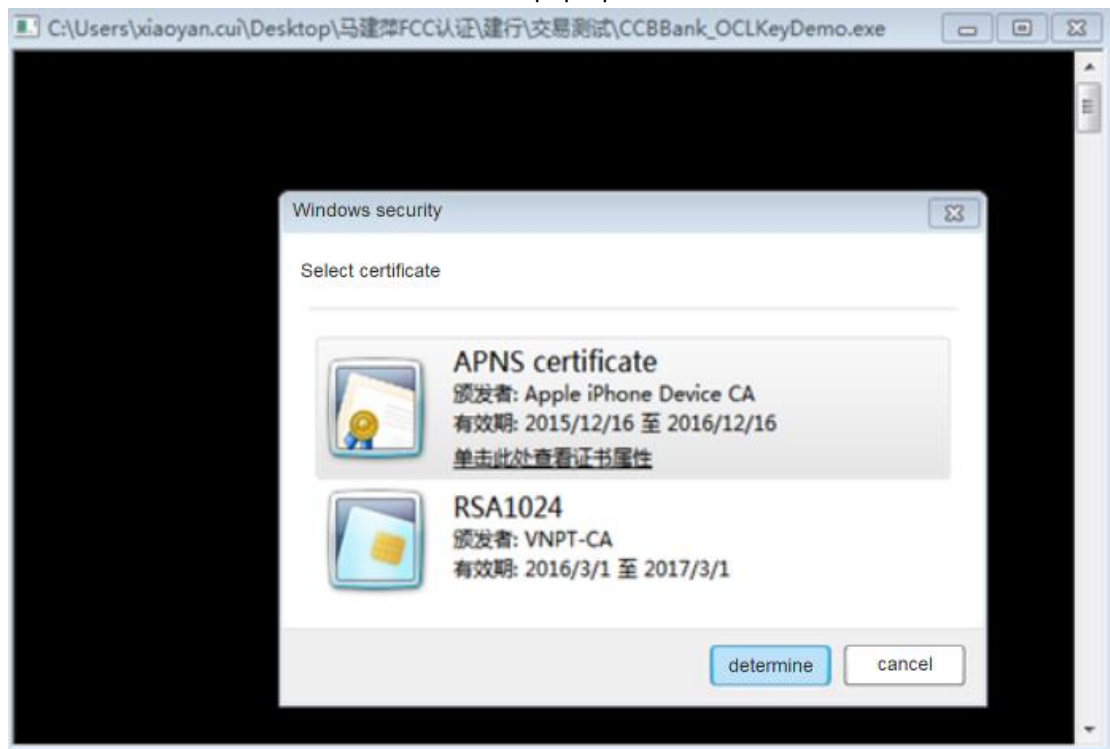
C:\Users\xiaoyan.cui\Desktop\马建萍FCC认证\建行\交易测试\CCBBank_OCLKeyDemo.exe

Windows security

Select certificate

APNS certificate
颁发者: Apple iPhone Device CA
有效期: 2015/12/16 至 2016/12/16
单击此处查看证书属性

RSA1024
颁发者: VNPT-CA
有效期: 2016/3/1 至 2017/3/1

determine
cancel